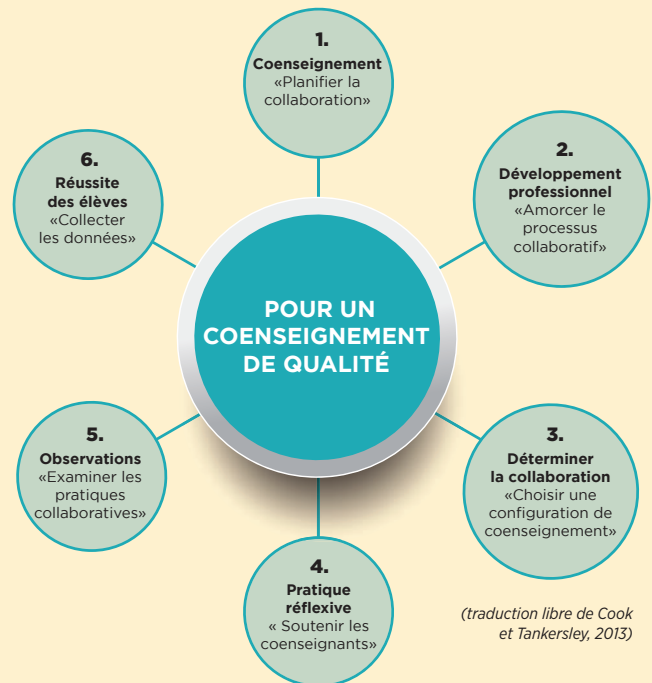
POUR UN COENSEIGNEMENT DE QUALITÉ

1.
Coenseignement
«Planifier la collaboration»

2.
Développement professionnel
«Amorcer le processus collaboratif»

3.
Déterminer la collaboration
«Choisir une configuration de coenseignement»

4.
Pratique réflexive
« Soutenir les coenseignants»

5.
Observations
«Examiner les pratiques collaboratives»

6.
Réussite des élèves
«Collecter les données»

(traduction libre de Cook et Tankersley, 2013)